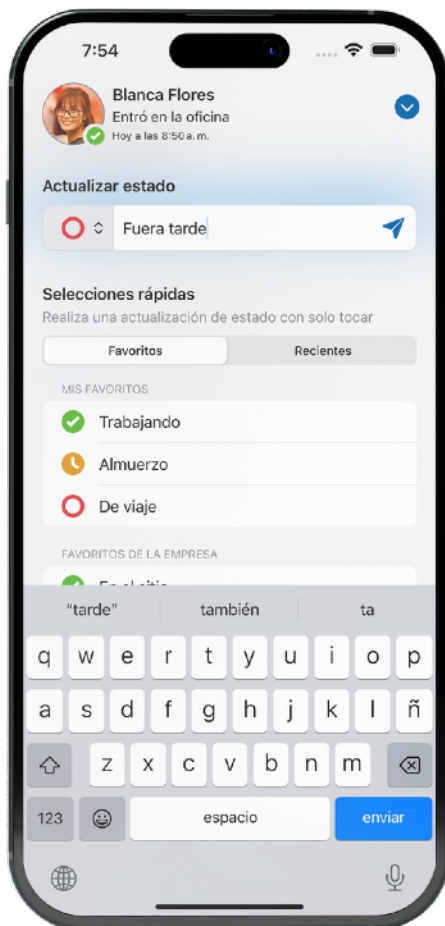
7:54

Blanca Flores
Entró en la oficina
Hoy a las 8:50 a.m.

Actualizar estado

Fuera tarde

Selecciones rápidas
Realiza una actualización de estado con solo tocar

Favoritos | Recientes

MIS FAVORITOS

Trabajando

Almuerzo

De viaje

FAVORITOS DE LA EMPRESA

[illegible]

"tarde" también ta

q w e r t y u i o p
a s d f g h j k l ñ
z x c v b n m
123 espacio enviar